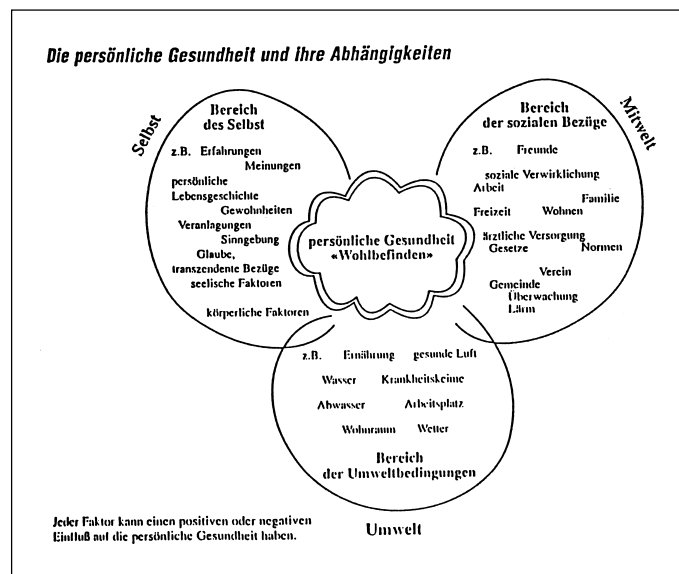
Die persönliche Gesundheit und ihre Abhängigkeiten

Selbst

Bereich des Selbst

z.B. Erfahrungen
Meinungen
persönliche Lebensgeschichte
Gewohnheiten
Veranlagungen
Sinngebung
Glaube, transzendente Bezüge
seelische Faktoren
körperliche Faktoren

Mitwelt

Bereich der sozialen Bezüge

z.B. Freunde
soziale Verwirklichung
Arbeit
Familie
Freizeit
Wohnen
ärztliche Versorgung
Gesetze
Normen
Verein
Gemeinde
Überwachung
Lärm

persönliche Gesundheit «Wohlbefinden»

z.B. Ernährung
gesunde Luft
Wasser
Krankheitskeime
Abwasser
Arbeitsplatz
Wohnraum
Wetter

Bereich der Umweltbedingungen

Umwelt

Jeder Faktor kann einen positiven oder negativen Einfluß auf die persönliche Gesundheit haben.